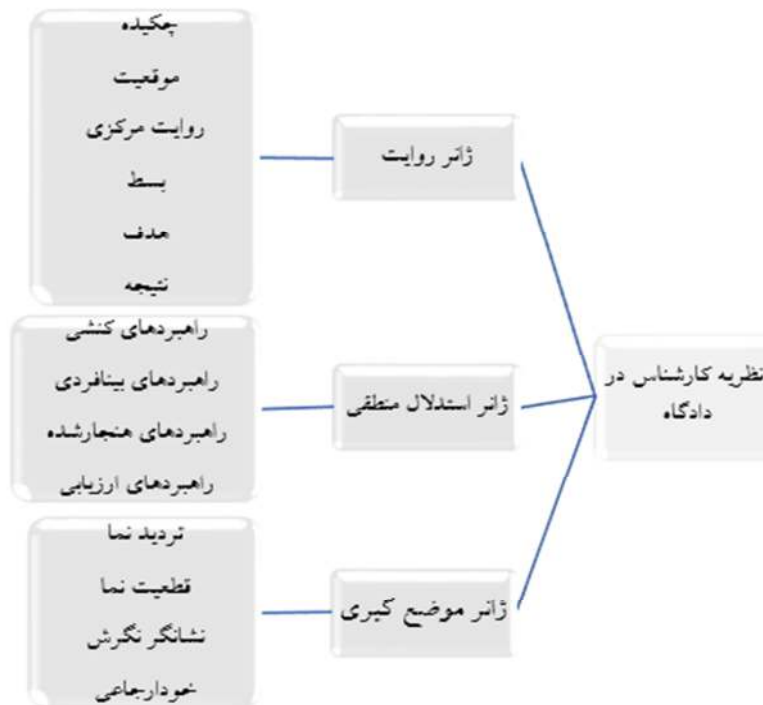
نظریه کارشناس در دادگاه

ژانر روایت

چکیده
موقعیت
روایت مرکزی
بسط
هدف
نتیجه

ژانر استدلال منطقی

راهبردهای کنشی
راهبردهای بینافردی
راهبردهای هنجارشده
راهبردهای ارزیابی

ژانر موضع گیری

تردید نما
قطعیت نما
نشانگر نگرش
خودارجاعی